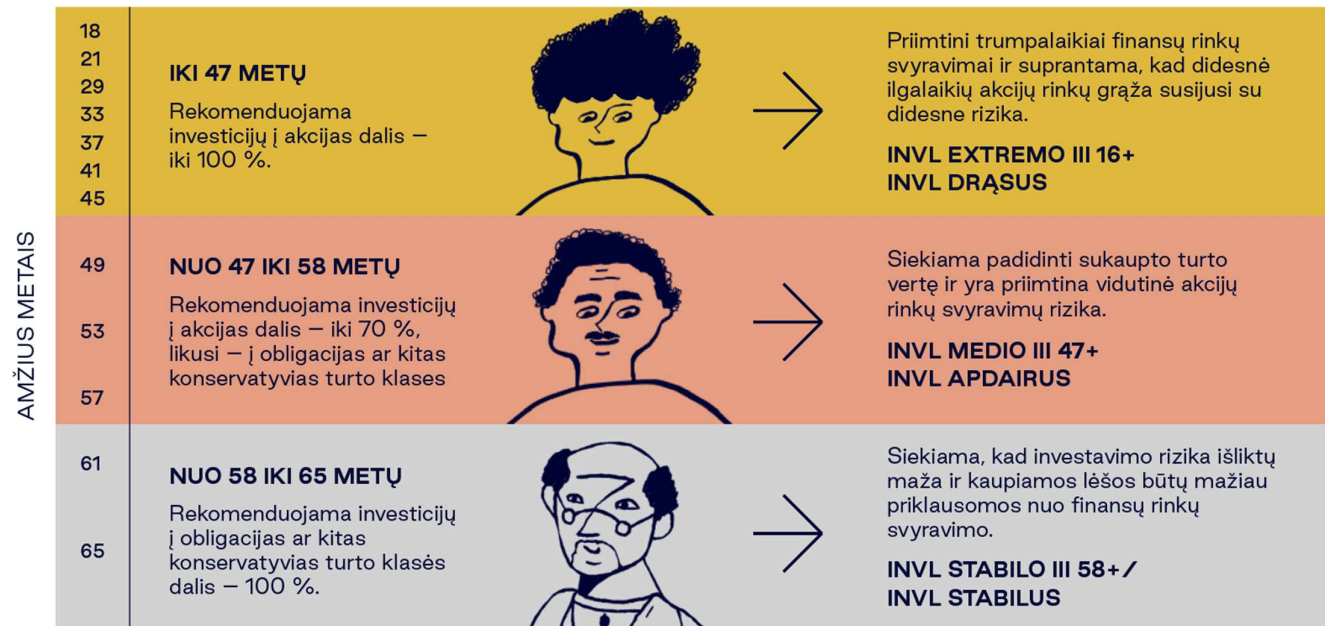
AMŽIUS METAIS

18
21
29
33
37
41
45

IKI 47 METŲ

Rekomenduojama investicijų į akcijas dalis – iki 100 %.

Priimtini trumpalaikiai finansų rinkų svyravimai ir suprantama, kad didesnė ilgalaikių akcijų rinkų grąža susijusi su didesne rizika.

INVL EXTREMO III 16+
INVL DRĄSUS

49

53

57

NUO 47 IKI 58 METŲ

Rekomenduojama investicijų į akcijas dalis – iki 70 %, likusi – į obligacijas ar kitas konservatyvias turto klases

Siekiama padidinti sukaupto turto vertę ir yra priimtina vidutinė akcijų rinkų svyravimų rizika.

INVL MEDIO III 47+
INVL APDAIRUS

61

65

NUO 58 IKI 65 METŲ

Rekomenduojama investicijų į obligacijas ar kitas konservatyvias turto klasės dalis – 100 %.

Siekiama, kad investavimo rizika išliktų maža ir kaupiamos lėšos būtų mažiau priklausomos nuo finansų rinkų svyravimo.

INVL STABILO III 58+ /
INVL STABILUS